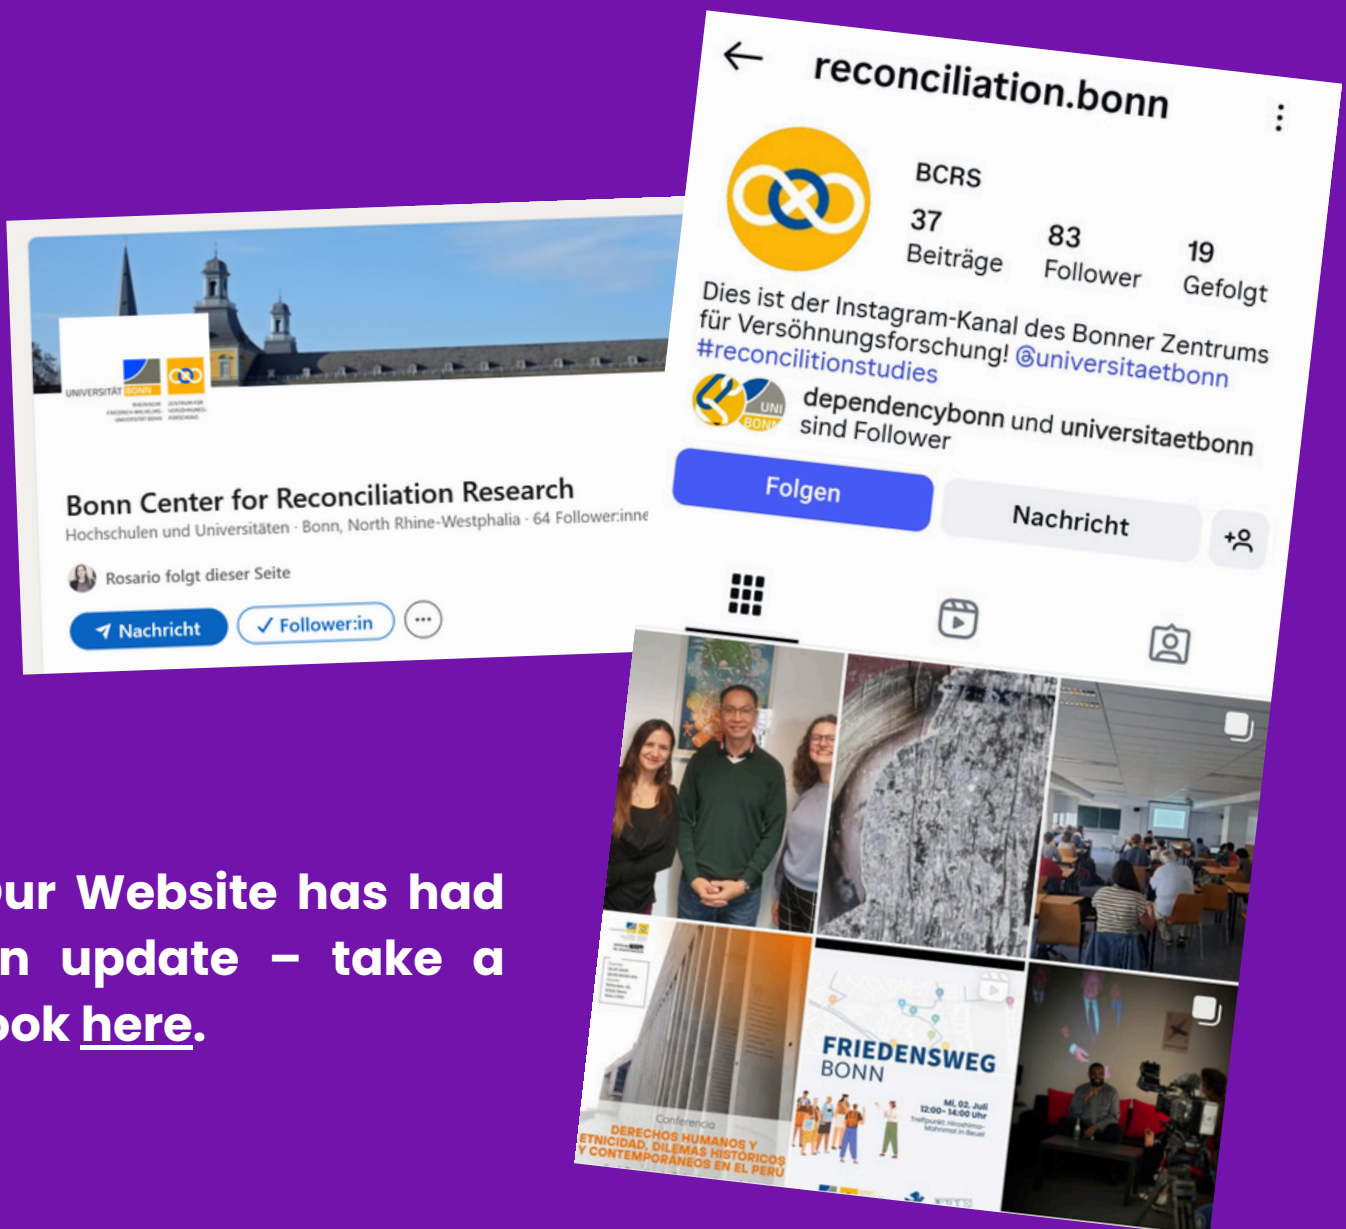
UNIVERSITÄT BONN

Bonn Center for Reconciliation Research
Hochschulen und Universitäten · Bonn, North Rhine-Westphalia · 64 Follower:inne

Rosario folgt dieser Seite

Nachricht
✓ Follower:in
···

reconciliation.bonn

BCRS
37 Beiträge
83 Follower
19 Gefolgt

Dies ist der Instagram-Kanal des Bonner Zentrums für Versöhnungsforschung! #reconcilitionstudies @universitaetbonn

dependencybonn und universitaetbonn sind Follower

Folgen
Nachricht

FRIEDENSWEG BONN
Mi, 02. Juli
12:00 - 14:00 Uhr

Conferencia
DERECHOS HUMANOS Y ETNICIDAD, DILEMAS HISTÓRICOS Y CONTEMPORÁNEOS EN EL PERÚ

our Website has had an update – take a look here.